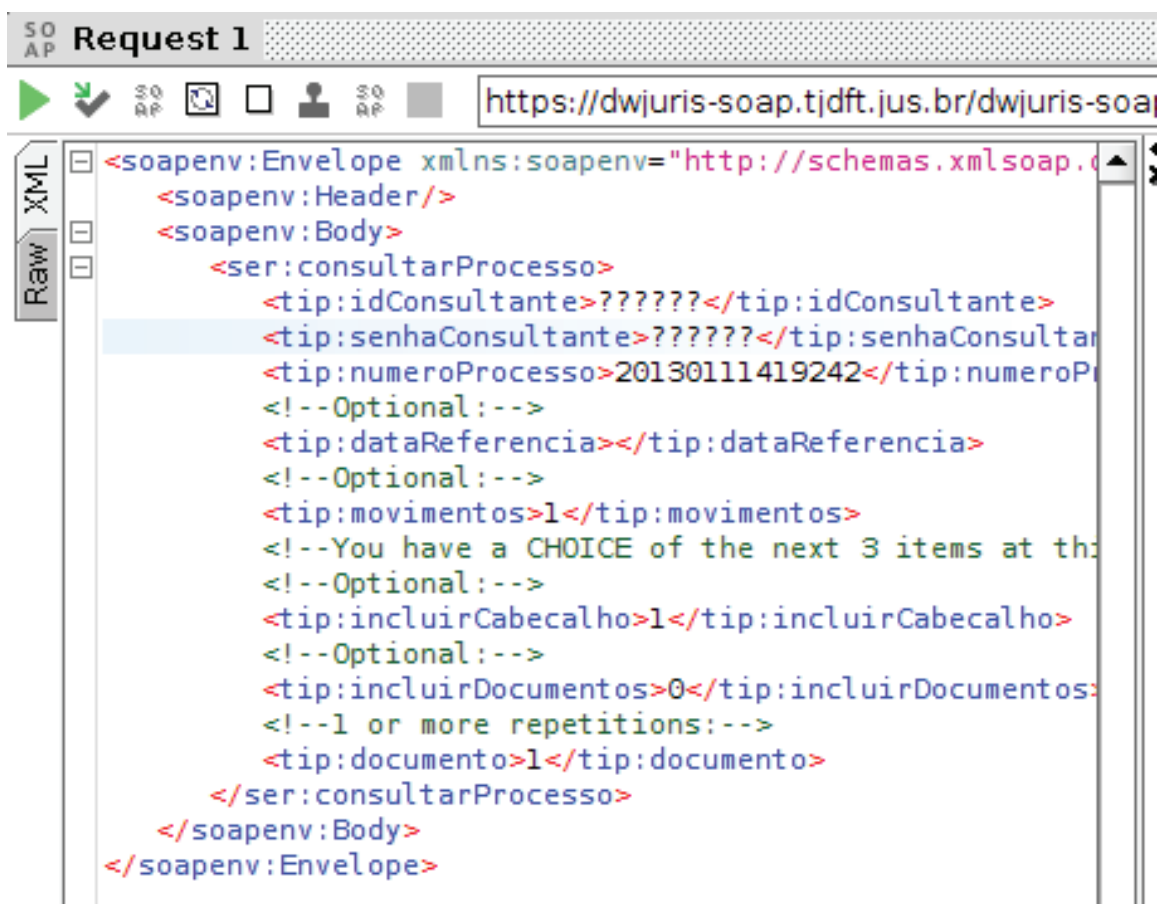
SO AP Request 1

https://dwjuris-soap.tjdft.jus.br/dwjuris-soa

XML
Raw

<soapenv:Envelope xmlns:soapenv="http://schemas.xmlsoap.
<soapenv:Header/>
<soapenv:Body>
<ser:consultarProcesso>
<tip:idConsultante>??????</tip:idConsultante>
<tip:senhaConsultante>??????</tip:senhaConsultan
<tip:numeroProcesso>20130111419242</tip:numeroP
<!--Optional:-->
<tip:dataReferencia></tip:dataReferencia>
<!--Optional:-->
<tip:movimentos>1</tip:movimentos>
<!--You have a CHOICE of the next 3 items at th
<!--Optional:-->
<tip:incluirCabecalho>1</tip:incluirCabecalho>
<!--Optional:-->
<tip:incluirDocumentos>0</tip:incluirDocumentos
<!--1 or more repetitions:-->
<tip:documento>1</tip:documento>
</ser:consultarProcesso>
</soapenv:Body>
</soapenv:Envelope>